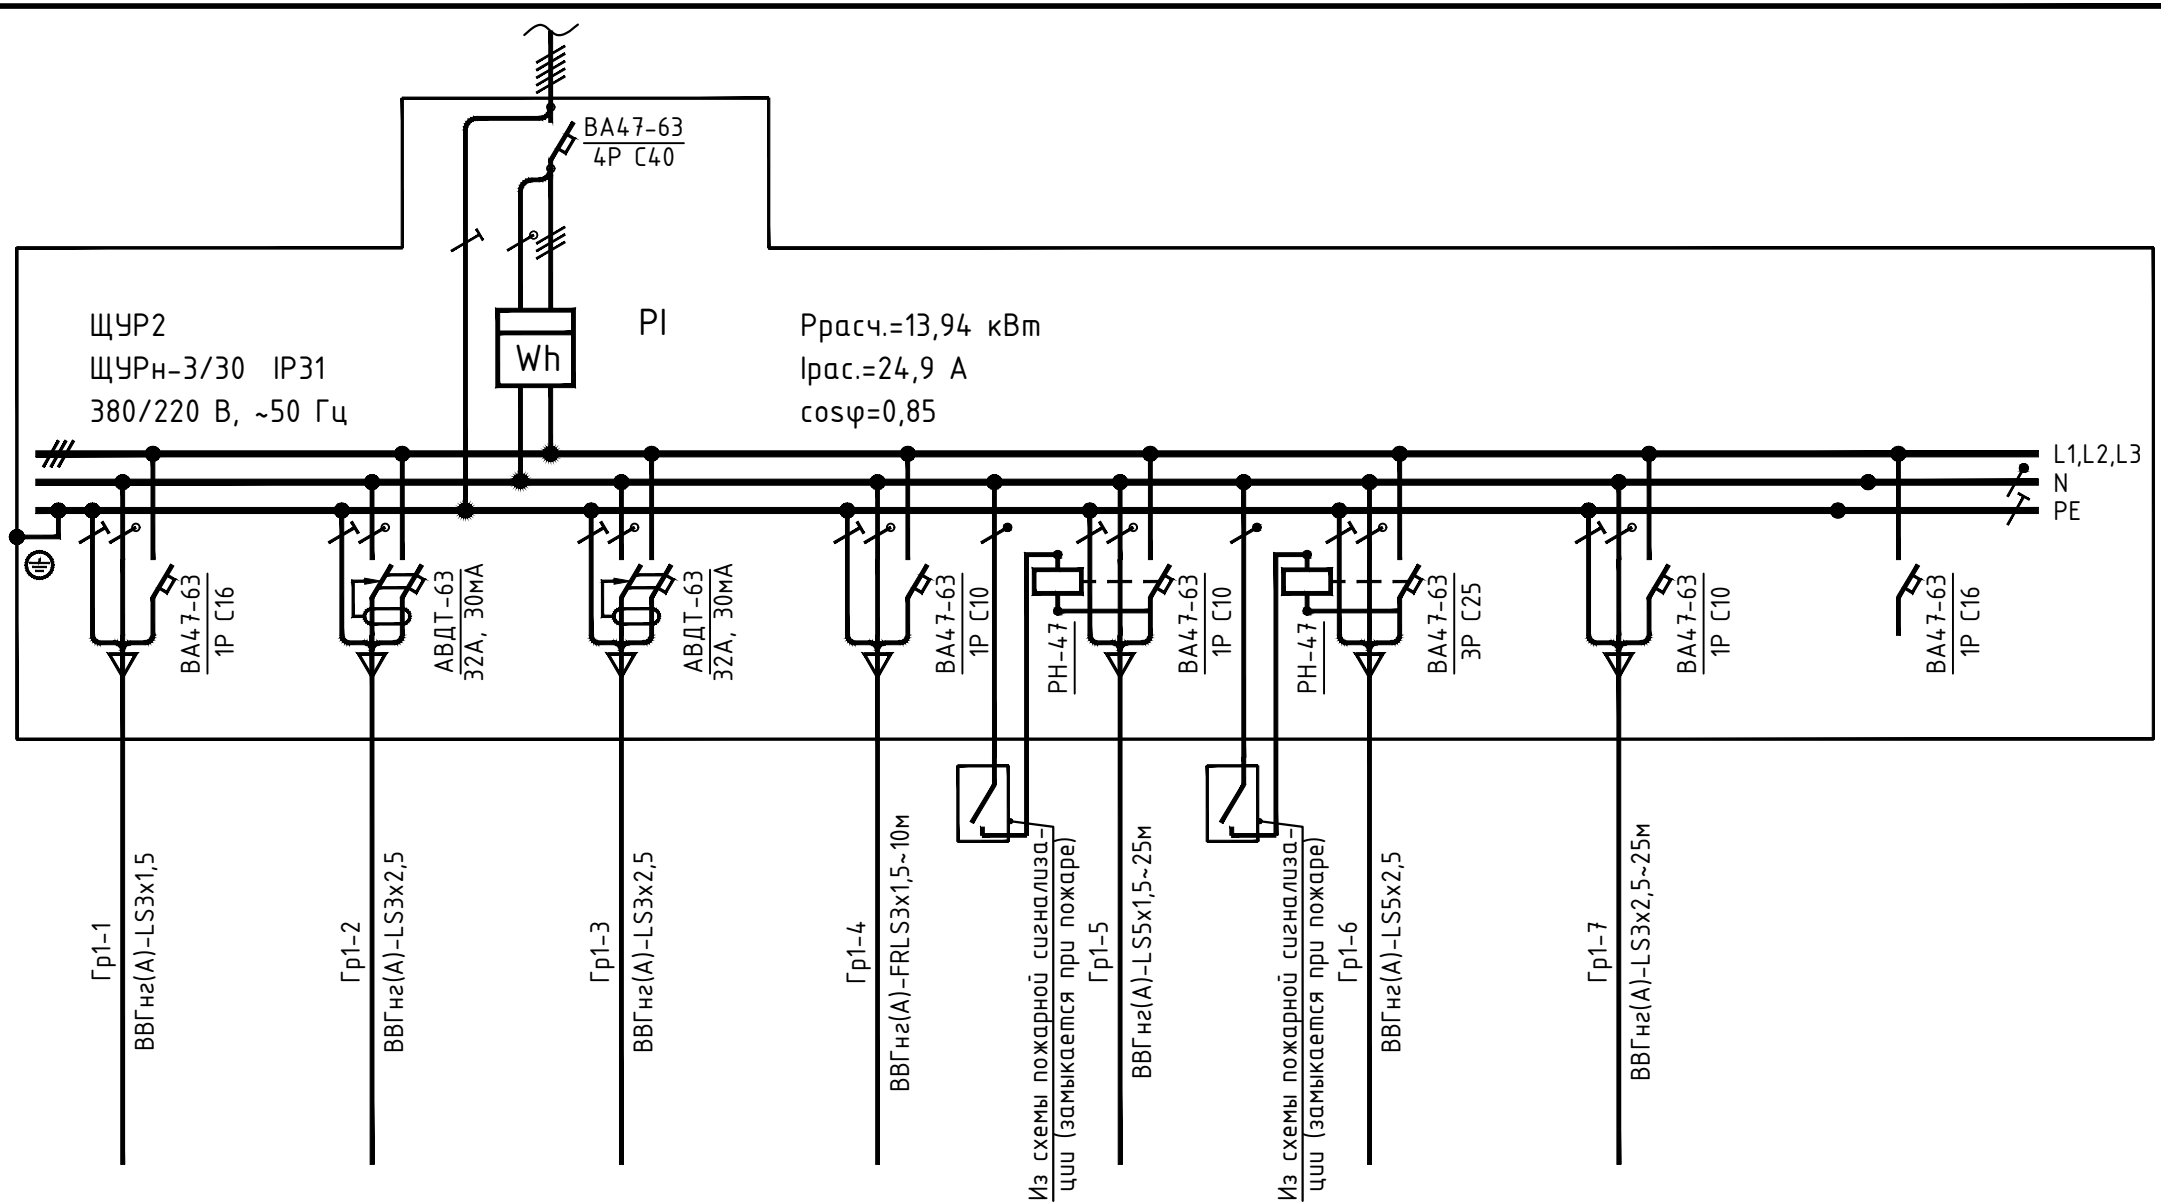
ВА47-63
4P C40

ЩУР2
ЩУРн-3/30 IP31
380/220 В, ~50 Гц

PI

Wh

Ррасч.=13,94 кВт
Iрас.=24,9 А
cosφ=0,85

L1,L2,L3
N
PE

ВА47-63
1P C16

АВДТ-63
32А, 30мА

АВДТ-63
32А, 30мА

ВА47-63
1P C10

РН-47

ВА47-63
1P C10

РН-47

ВА47-63
3P C25

ВА47-63
1P C10

ВА47-63
1P C16

Гр1-1
ВВГнг(А)-LS3х1,5

Гр1-2
ВВГнг(А)-LS3х2,5

Гр1-3
ВВГнг(А)-LS3х2,5

Гр1-4
ВВГнг(А)-FRLS3х1,5~10м

Из схемы пожарной сигнализации (замыкается при пожаре)

Гр1-5
ВВГнг(А)-LS5х1,5~25м

Из схемы пожарной сигнализации (замыкается при пожаре)

Гр1-6
ВВГнг(А)-LS5х2,5

Гр1-7
ВВГнг(А)-LS3х2,5~25м